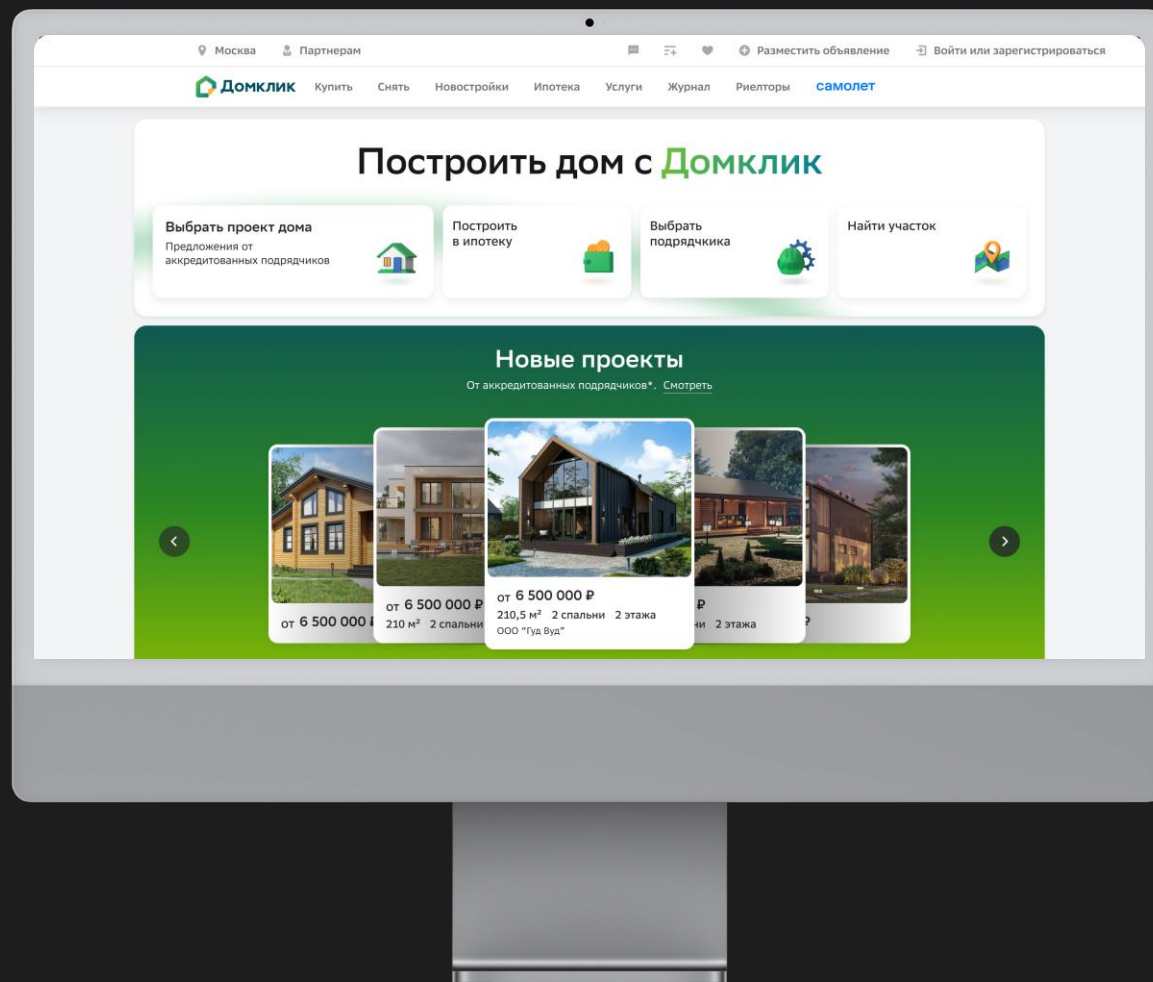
Москва Партнерам Разместить объявление Войти или зарегистрироваться

Домклик Купить Снять Новостройки Ипотека Услуги Журнал Риелторы самолет

Построить дом с Домклик

Выбрать проект дома
Предложения от аккредитованных подрядчиков

Построить в ипотеку

Выбрать подрядчика

Найти участок

Новые проекты

От аккредитованных подрядчиков*. Смотреть

от 6 500 000 ₽

от 6 500 000 ₽
210 м² 2 спальни

от 6 500 000 ₽
210,5 м² 2 спальни 2 этажа
ООО "Гуд Вуд"

₽
ни 2 этажа

?